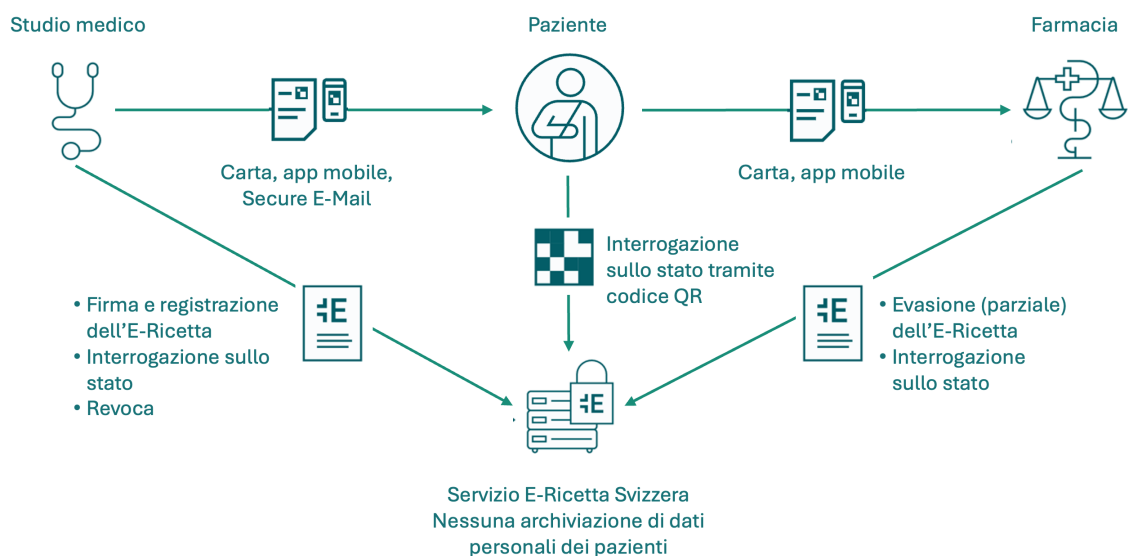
Studio medico

Paziente

Farmacia

Carta, app mobile, Secure E-Mail

Carta, app mobile

Interrogazione sullo stato tramite codice QR

• Firma e registrazione dell'E-Ricetta
• Interrogazione sullo stato
• Revoca

• Evasione (parziale) dell'E-Ricetta
• Interrogazione sullo stato

Servizio E-Ricetta Svizzera
Nessuna archiviazione di dati personali dei pazienti